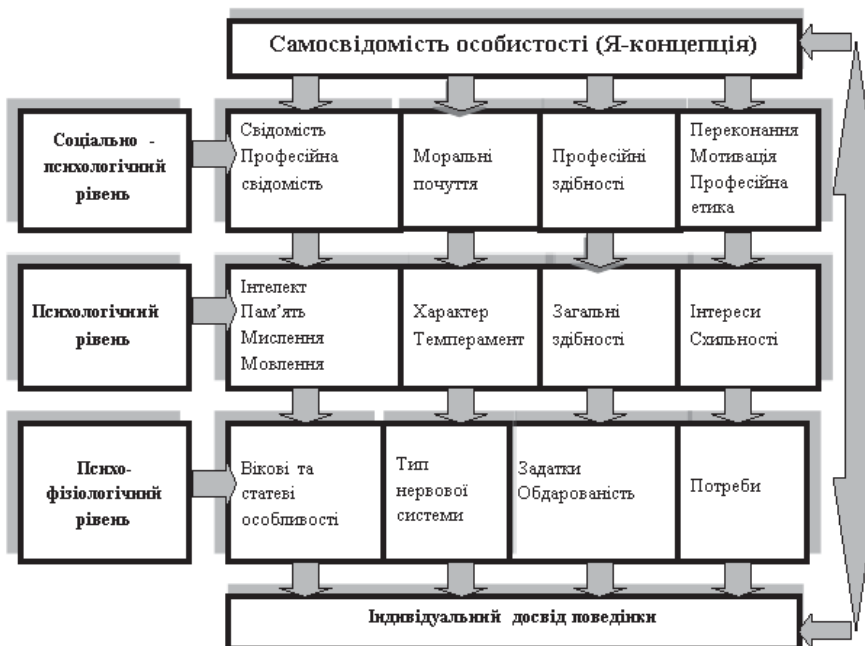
Самосвідомість особистості (Я-концепція)

Соціально - психологічний рівень

Свідомість Професійна свідомість

Моральні почуття

Професійні здібності

Переконання Мотивація Професійна етика

Психологічний рівень

Інтелект Пам'ять Мислення Мовлення

Характер Темперамент

Загальні здібності

Інтереси Схильності

Психо-фізіологічний рівень

Вікові та статеві особливості

Тип нервової системи

Задатки Обдарованість

Потреби

Індивідуальний досвід поведінки